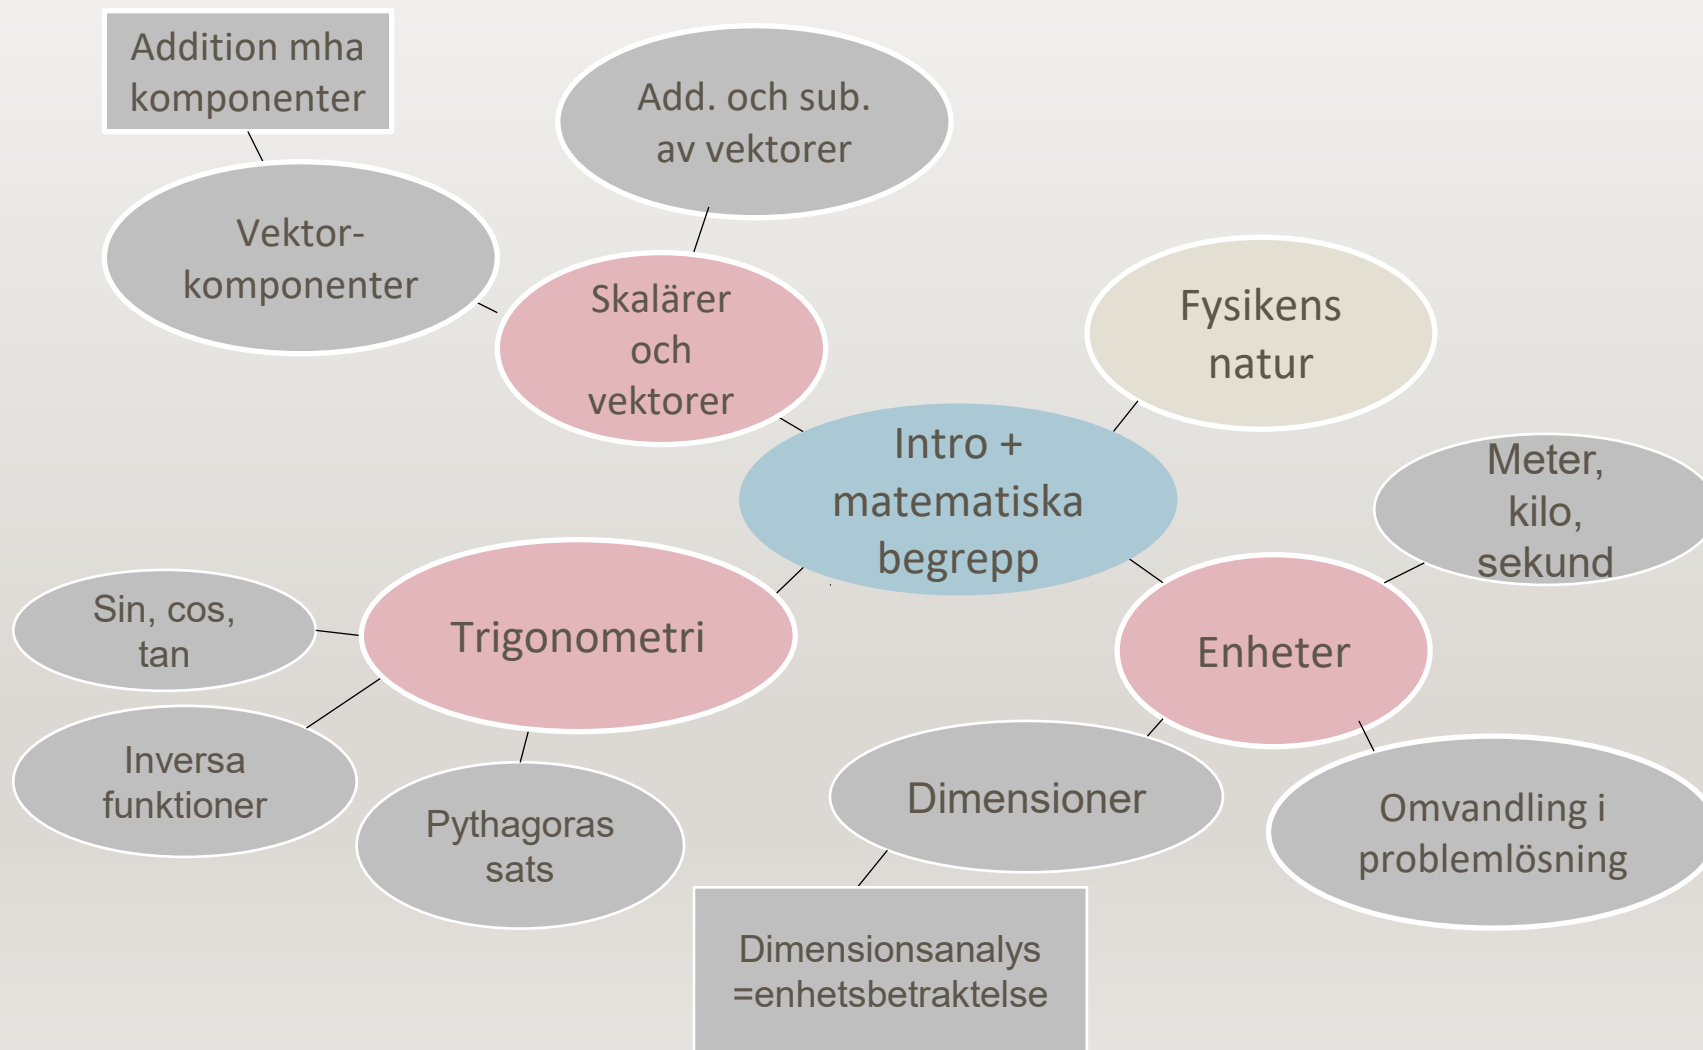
Addition mha komponenter

Add. och sub. av vektorer

Vektor-komponenter

Skalärer och vektorer

Fysikens natur

Intro + matematiska begrepp

Meter, kilo, sekund

Sin, cos, tan

Trigonometri

Enheter

Inversa funktioner

Pythagoras sats

Dimensioner

Omvandling i problemlösning

Dimensionsanalys =enhetsbetraktelse